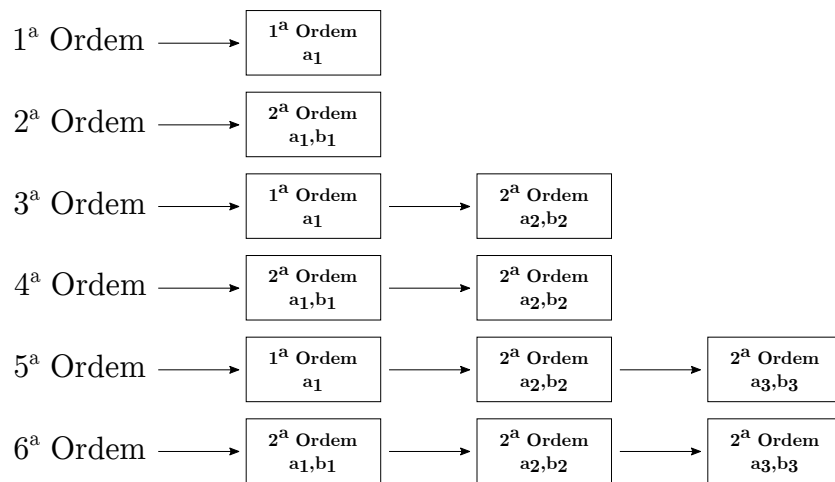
1ª Ordem → 1ª Ordem $a_1$

2ª Ordem → 2ª Ordem $a_1$,$b_1$

3ª Ordem → 1ª Ordem $a_1$ → 2ª Ordem $a_2$,$b_2$

4ª Ordem → 2ª Ordem $a_1$,$b_1$ → 2ª Ordem $a_2$,$b_2$

5ª Ordem → 1ª Ordem $a_1$ → 2ª Ordem $a_2$,$b_2$ → 2ª Ordem $a_3$,$b_3$

6ª Ordem → 2ª Ordem $a_1$,$b_1$ → 2ª Ordem $a_2$,$b_2$ → 2ª Ordem $a_3$,$b_3$